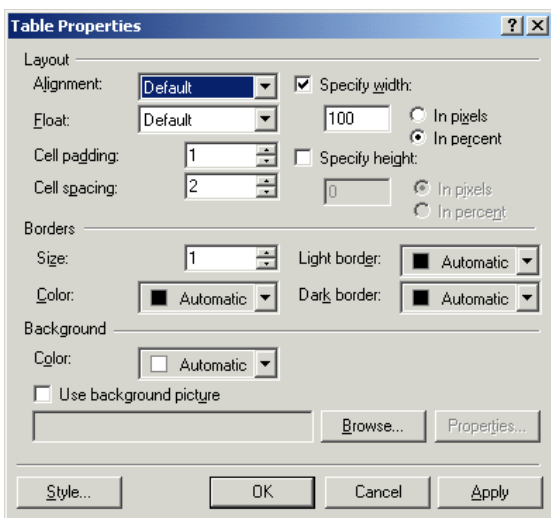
Table Properties

?

X

Layout

Alignment:

Default

Specify width:

Float:

Default

100

In pixels

In percent

Cell padding:

1

Specify height:

Cell spacing:

2

0

In pixels

In percent

Borders

Size:

1

Light border:

Automatic

Color:

Automatic

Dark border:

Automatic

Background

Color:

Automatic

Use background picture

Browse...

Properties...

Style...

OK

Cancel

Apply